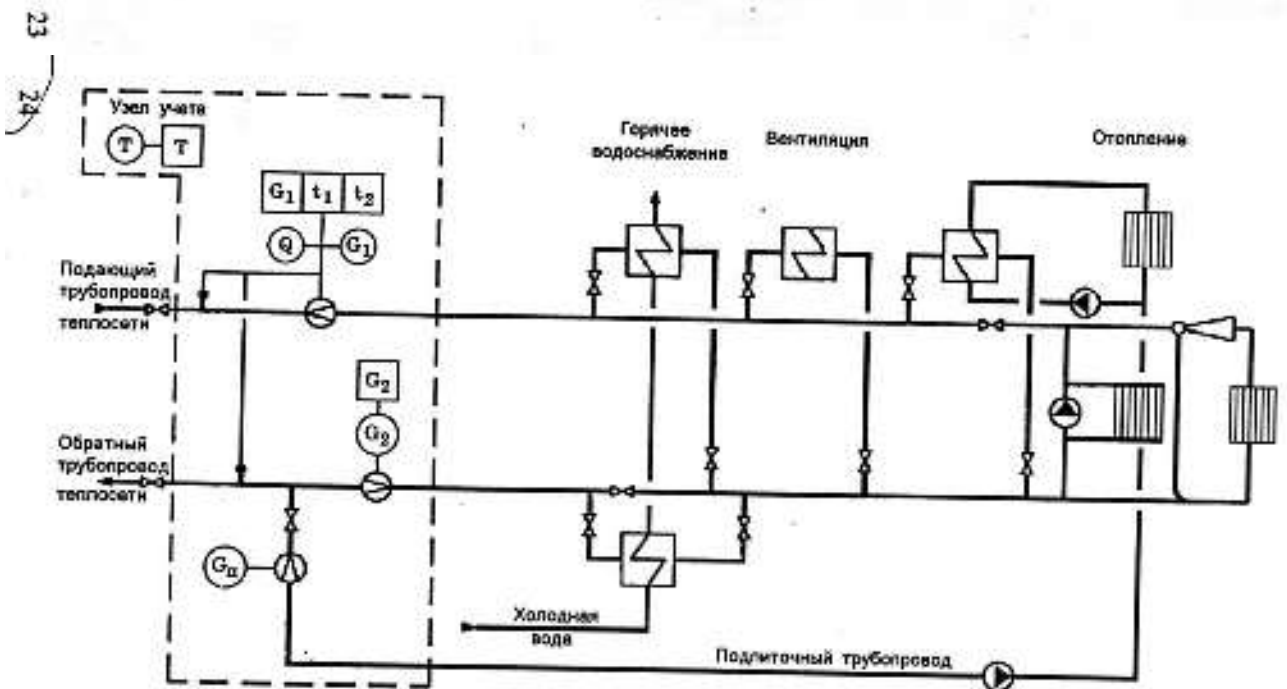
23
24

Узел учета

T

T

$G_1$ | $t_1$ | $t_2$

Q

$G_1$

Подающий трубопровод теплосети

$G_2$

$G_2$

Обратный трубопровод теплосети

$G_п$

Горячее водоснабжение

Вентиляция

Отопление

Холодная вода

Подпиточный трубопровод